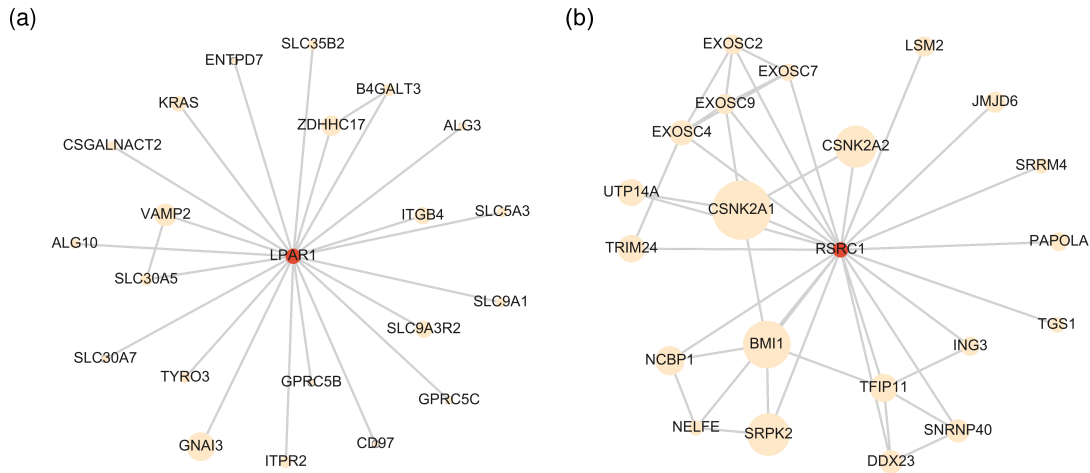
(a)

SLC35B2
ENTPD7
B4GALT3
KRAS
ZDHHC17
ALG3
CSGALNACT2
ITGB4
SLC5A3
VAMP2
ALG10
LPAR1
SLC30A5
SLC9A1
SLC9A3R2
SLC30A7
TYRO3
GPRC5B
GPRC5C
CD97
GNAI3
ITPR2

(b)

EXOSC2
LSM2
EXOSC7
EXOSC9
JMJD6
EXOSC4
CSNK2A2
SRRM4
UTP14A
CSNK2A1
TRIM24
RSRC1
PAPOLA
TGS1
BMI1
NCBP1
ING3
TFIP11
NELFE
SRPK2
SNRNP40
DDX23